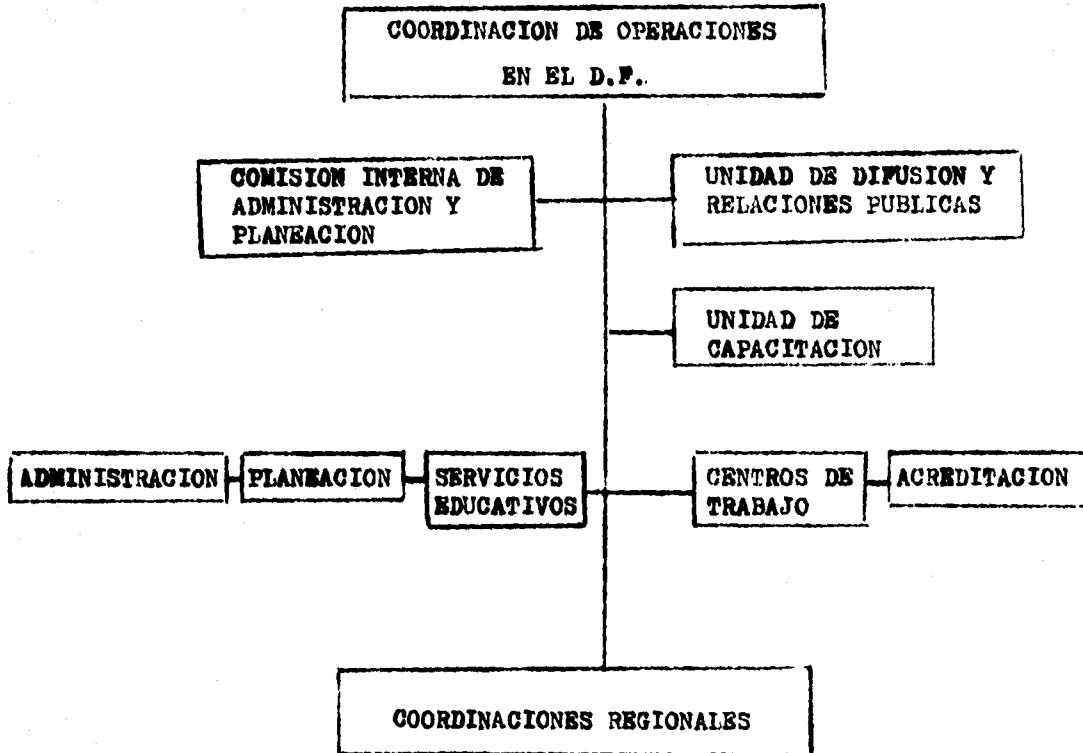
COORDINACION DE OPERACIONES EN EL D.F.

COMISION INTERNA DE ADMINISTRACION Y PLANEACION

UNIDAD DE DIFUSION Y RELACIONES PUBLICAS

UNIDAD DE CAPACITACION

ADMINISTRACION

PLANEACION

SERVICIOS EDUCATIVOS

CENTROS DE TRABAJO

ACREDITACION

COORDINACIONES REGIONALES